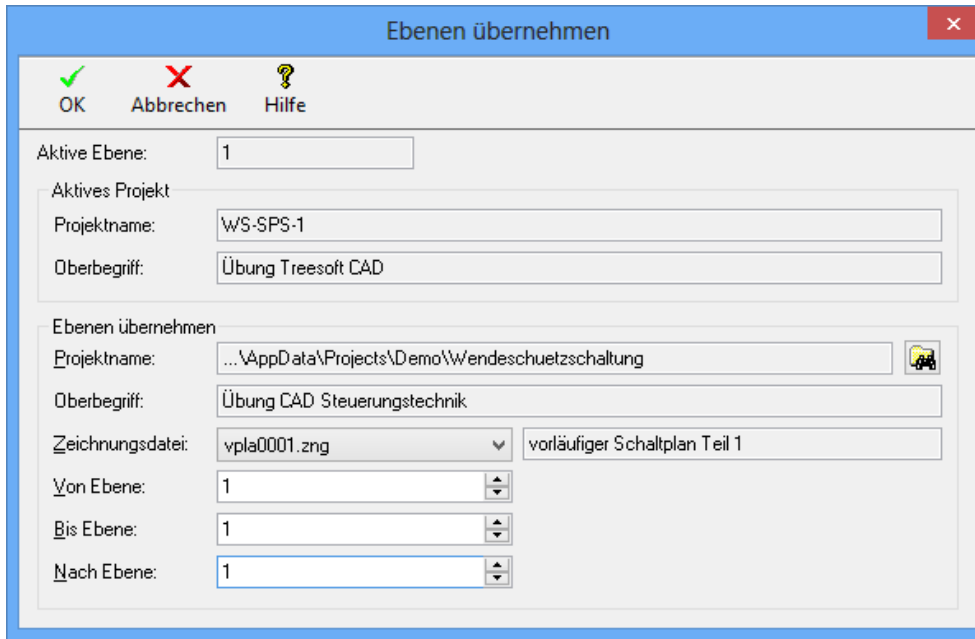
Ebenen übernehmen

OK
Abbrechen
Hilfe

Aktive Ebene: 1

Aktives Projekt
Projektname: WS-SPS-1
Oberbegriff: Übung Treesoft CAD

Ebenen übernehmen
Projektname: ...\AppData\Projects\Demo\Wendeschuetzschaltung
Oberbegriff: Übung CAD Steuerungstechnik
Zeichnungsdatei: vpla0001.zng
vorläufiger Schaltplan Teil 1
Von Ebene: 1
Bis Ebene: 1
Nach Ebene: 1